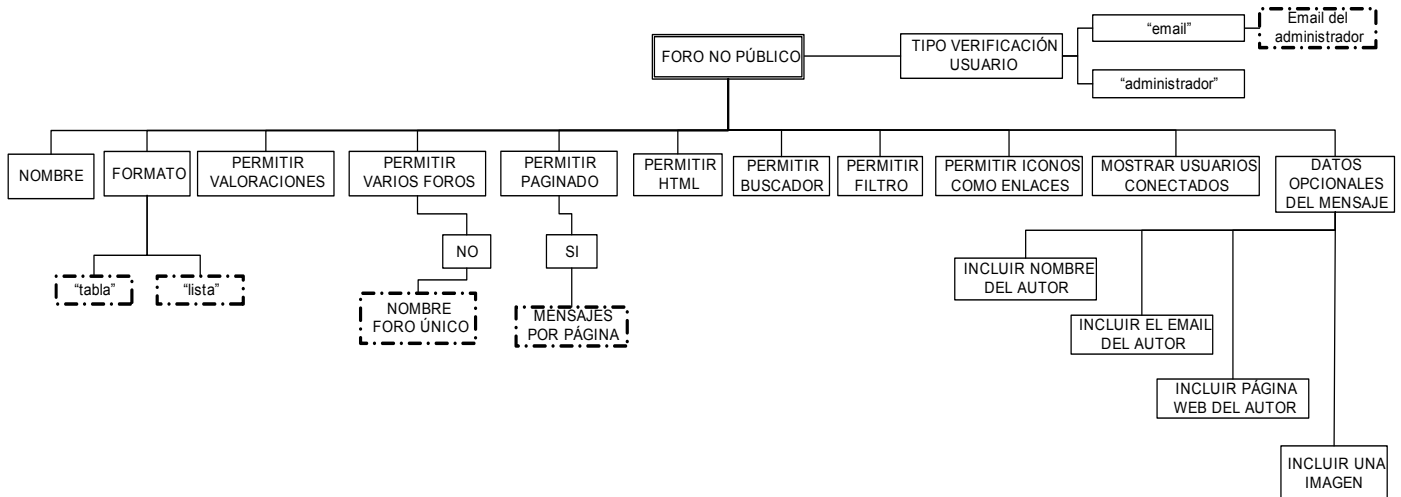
FORO NO PÚBLICO

TIPO VERIFICACIÓN USUARIO

"email"

Email del administrador

"administrador"

NOMBRE

FORMATO

"tabla"

"lista"

PERMITIR VALORACIONES

PERMITIR VARIOS FOROS

NO

NOMBRE FORO ÚNICO

PERMITIR PAGINADO

SI

MENSAJES POR PÁGINA

PERMITIR HTML

PERMITIR BUSCADOR

PERMITIR FILTRO

PERMITIR ICONOS COMO ENLACES

MOSTRAR USUARIOS CONECTADOS

DATOS OPCIONALES DEL MENSAJE

INCLUIR NOMBRE DEL AUTOR

INCLUIR EL EMAIL DEL AUTOR

INCLUIR PÁGINA WEB DEL AUTOR

INCLUIR UNA IMAGEN